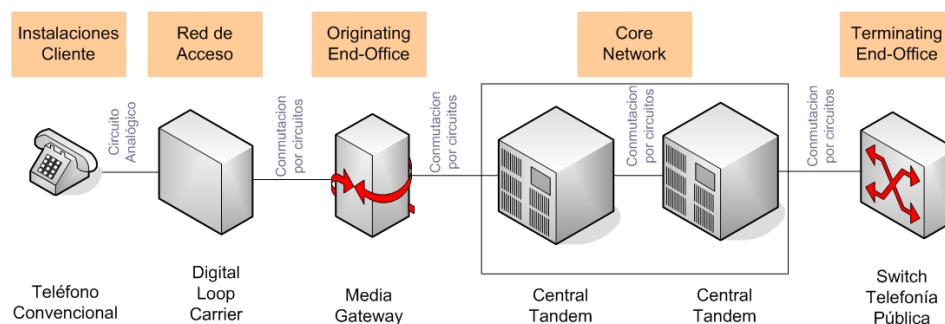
Instalaciones Cliente

Red de Acceso

Originating End-Office

Core Network

Terminating End-Office

Circuito Analógico

Conmutacion por circuitos

Conmutacion por circuitos

Conmutacion por circuitos

Conmutacion por circuitos

Teléfono Convencional

Digital Loop Carrier

Media Gateway

Central Tandem

Central Tandem

Switch Telefonía Pública